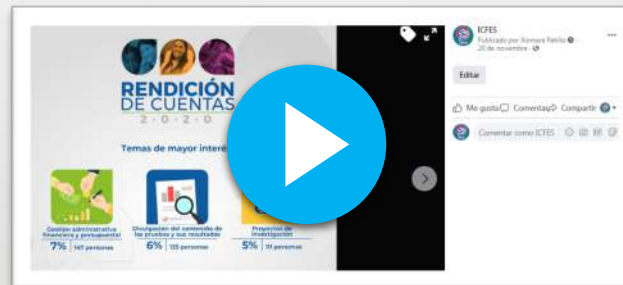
RENDICIÓN DE CUENTAS
2 · 0 · 2 · 0

Temas de mayor intere

Gestión administrativa financiera y presupuestal
7% 147 personas

Divulgación del contenido de las pruebas y sus resultados
6% 135 personas

Proyectos de investigación
5% 111 personas

ICFES
Publicado por Xiomara Patiño
20 de noviembre

Editar

Me gusta Comentar Compartir

Comentar como ICFES